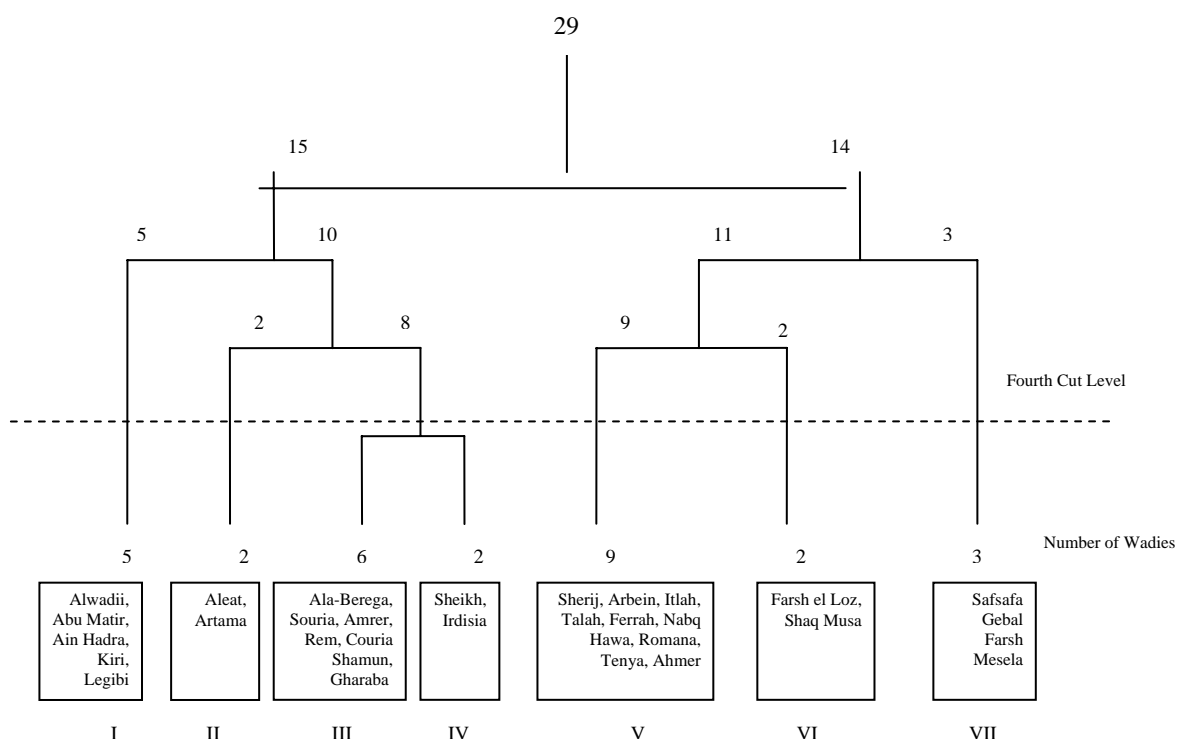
29

15

14

5

10

11

3

2

8

9

2

Fourth Cut Level

5

2

6

2

9

2

3

Number of Wadies

Alwadii, Abu Matir, Ain Hadra, Kiri, Legibi

Aleat, Artama

Ala-Berega, Souria, Amrer, Rem, Couria Shamun, Gharaba

Sheikh, Irdisia

Sherij, Arbein, Itlah, Talah, Ferrah, Nabq Hawa, Romana, Tenya, Ahmer

Farsh el Loz, Shaq Musa

Safsafa Gebal Farsh Mesela

I

II

III

IV

V

VI

VII